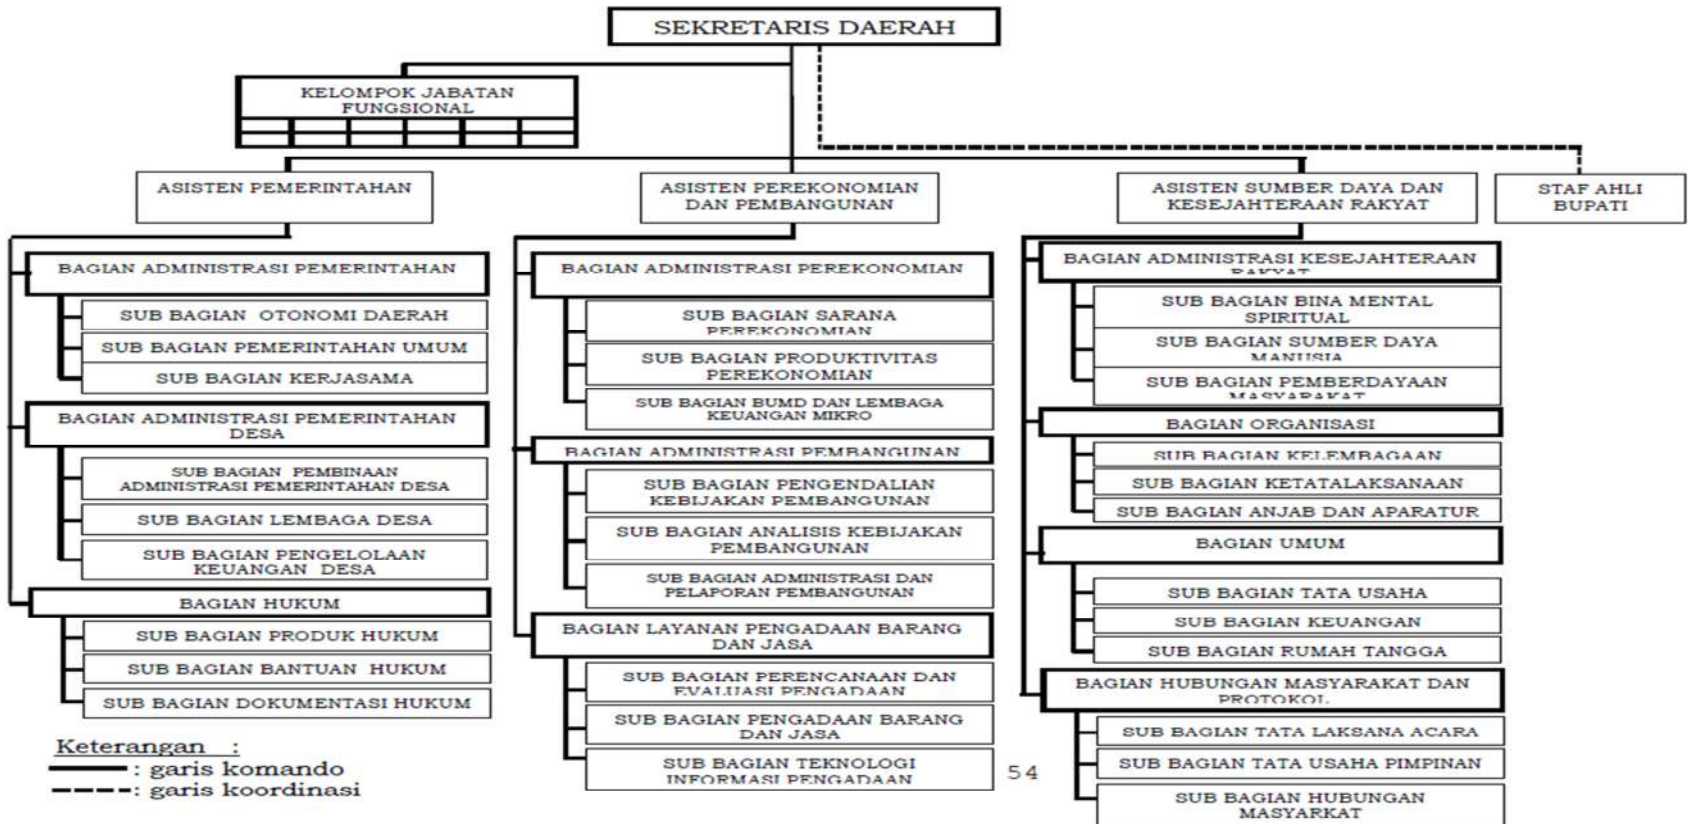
SEKRETARIS DAERAH

KELOMPOK JABATAN FUNGSIONAL

ASISTEN PEMERINTAHAN

ASISTEN PEREKONOMIAN DAN PEMBANGUNAN

ASISTEN SUMBER DAYA DAN KESEJAHTERAAN RAKYAT

STAF AHLI BUPATI

BAGIAN ADMINISTRASI PEMERINTAHAN

SUB BAGIAN OTONOMI DAERAH

SUB BAGIAN PEMERINTAHAN UMUM

SUB BAGIAN KERJASAMA

BAGIAN ADMINISTRASI PEMERINTAHAN DESA

SUB BAGIAN PEMBINAAN ADMINISTRASI PEMERINTAHAN DESA

SUB BAGIAN LEMBAGA DESA

SUB BAGIAN PENGELOLAAN KEUANGAN DESA

BAGIAN HUKUM

SUB BAGIAN PRODUK HUKUM

SUB BAGIAN BANTUAN HUKUM

SUB BAGIAN DOKUMENTASI HUKUM

BAGIAN ADMINISTRASI PEREKONOMIAN

SUB BAGIAN SARANA PEREKONOMIAN

SUB BAGIAN PRODUKTIVITAS PEREKONOMIAN

SUB BAGIAN BUMD DAN LEMBAGA KEUANGAN MIKRO

BAGIAN ADMINISTRASI PEMBANGUNAN

SUB BAGIAN PENGENDALIAN KEBIJAKAN PEMBANGUNAN

SUB BAGIAN ANALISIS KEBIJAKAN PEMBANGUNAN

SUB BAGIAN ADMINISTRASI DAN PELAPORAN PEMBANGUNAN

BAGIAN LAYANAN PENGADAAN BARANG DAN JASA

SUB BAGIAN PERENCANAAN DAN EVALUASI PENGADAAN

SUB BAGIAN PENGADAAN BARANG DAN JASA

SUB BAGIAN TEKNOLOGI INFORMASI PENGADAAN

BAGIAN ADMINISTRASI KESEJAHTERAAN RAKYAT

SUB BAGIAN BINA MENTAL SPIRITUAL

SUB BAGIAN SUMBER DAYA MANUSIA

SUB BAGIAN PEMBERDAYAAN MASYARAKAT

BAGIAN ORGANISASI

SUB BAGIAN KELEMBAGAAN

SUB BAGIAN KETATALAKSANAAN

SUB BAGIAN ANJAB DAN APARATUR

BAGIAN UMUM

SUB BAGIAN TATA USAHA

SUB BAGIAN KEUANGAN

SUB BAGIAN RUMAH TANGGA

BAGIAN HUBUNGAN MASYARAKAT DAN PROTOKOL

SUB BAGIAN TATA LAKSANA ACARA

SUB BAGIAN TATA USAHA PIMPINAN

SUB BAGIAN HUBUNGAN MASYARAKAT

Keterangan :
: garis komando
: garis koordinasi

54